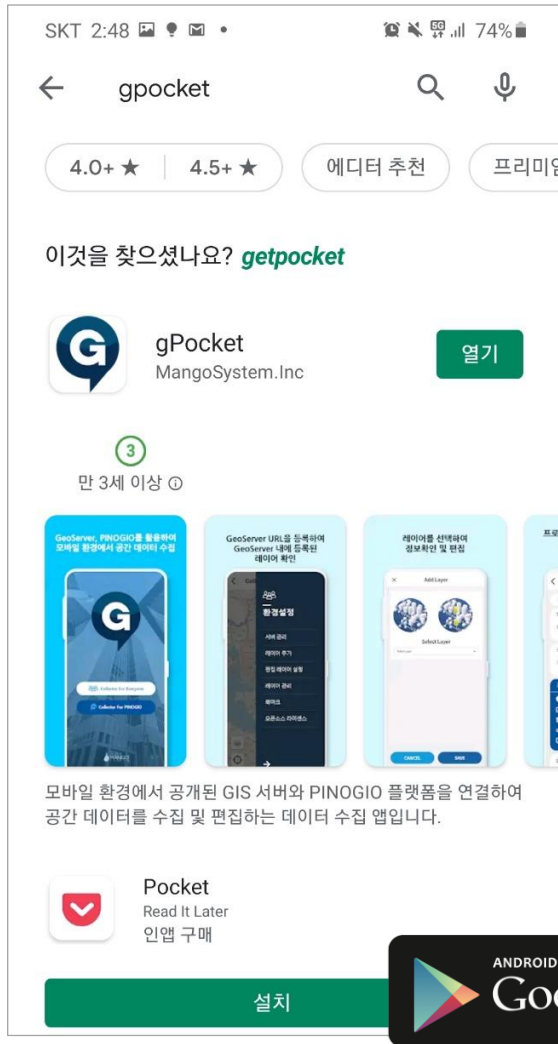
SKT 2:48 74%

gpocket

4.0+ ★ | 4.5+ ★ 에디터 추천 프리미엄

이것을 찾으셨나요? getpocket

gPocket
MangoSystem.Inc

열기

3
만 3세 이상 ⓘ

GeoServer, PINOGIO를 활용하여 모바일 환경에서 공간 데이터 수집

G

Collector for Geoserver

Collector for PINOGIO

GeoServer URL을 등록하여 GeoServer 내에 등록된 레이어 확인

환경설정

서버 관리
레이어 추가
편집 레이어 설정
레이어 관리
북마크
오픈소스 라이선스

레이어를 선택하여 정보확인 및 편집

Add Layer

Select Layer

CANCEL SAVE

프로

모바일 환경에서 공개된 GIS 서버와 PINOGIO 플랫폼을 연결하여 공간 데이터를 수집 및 편집하는 데이터 수집 앱입니다.

Pocket
Read It Later
인앱 구매

설치

ANDROID
Goo